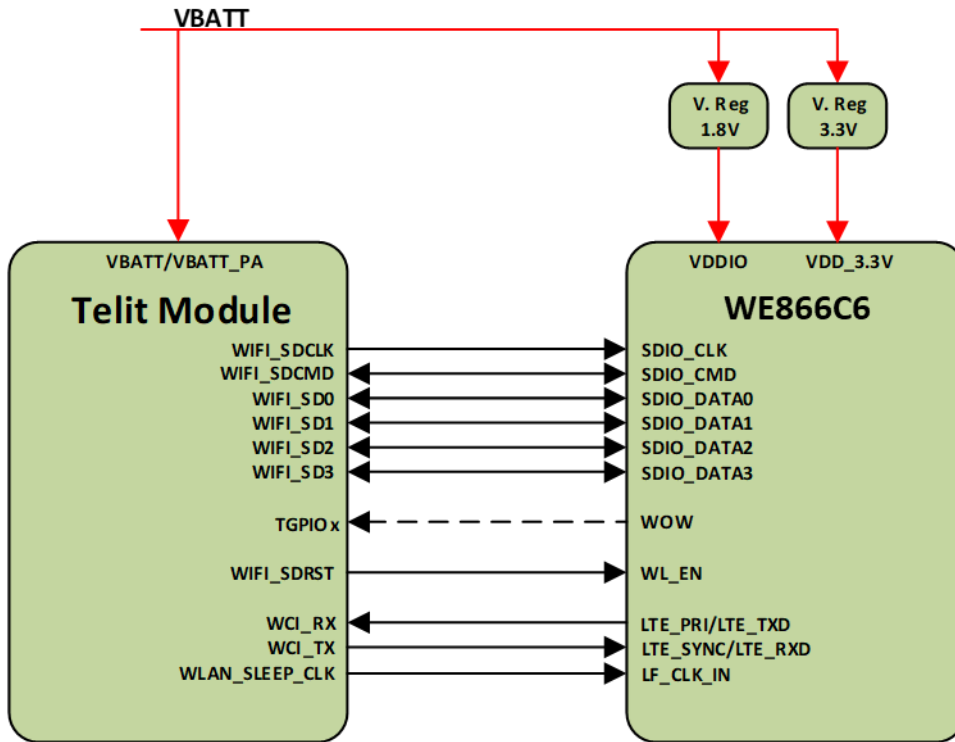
VBATT

V. Reg 1.8V

V. Reg 3.3V

VBATT/VBATT_PA

Telit Module

WIFI_SDCLK
WIFI_SDCMD
WIFI_SD0
WIFI_SD1
WIFI_SD2
WIFI_SD3

TGPIO x

WIFI_SDRST

WCI_RX
WCI_TX
WLAN_SLEEP_CLK

VDDIO

VDD_3.3V

WE866C6

SDIO_CLK
SDIO_CMD
SDIO_DATA0
SDIO_DATA1
SDIO_DATA2
SDIO_DATA3

WOW

WL_EN

LTE_PRI/LTE_TXD
LTE_SYNC/LTE_RXD
LF_CLK_IN